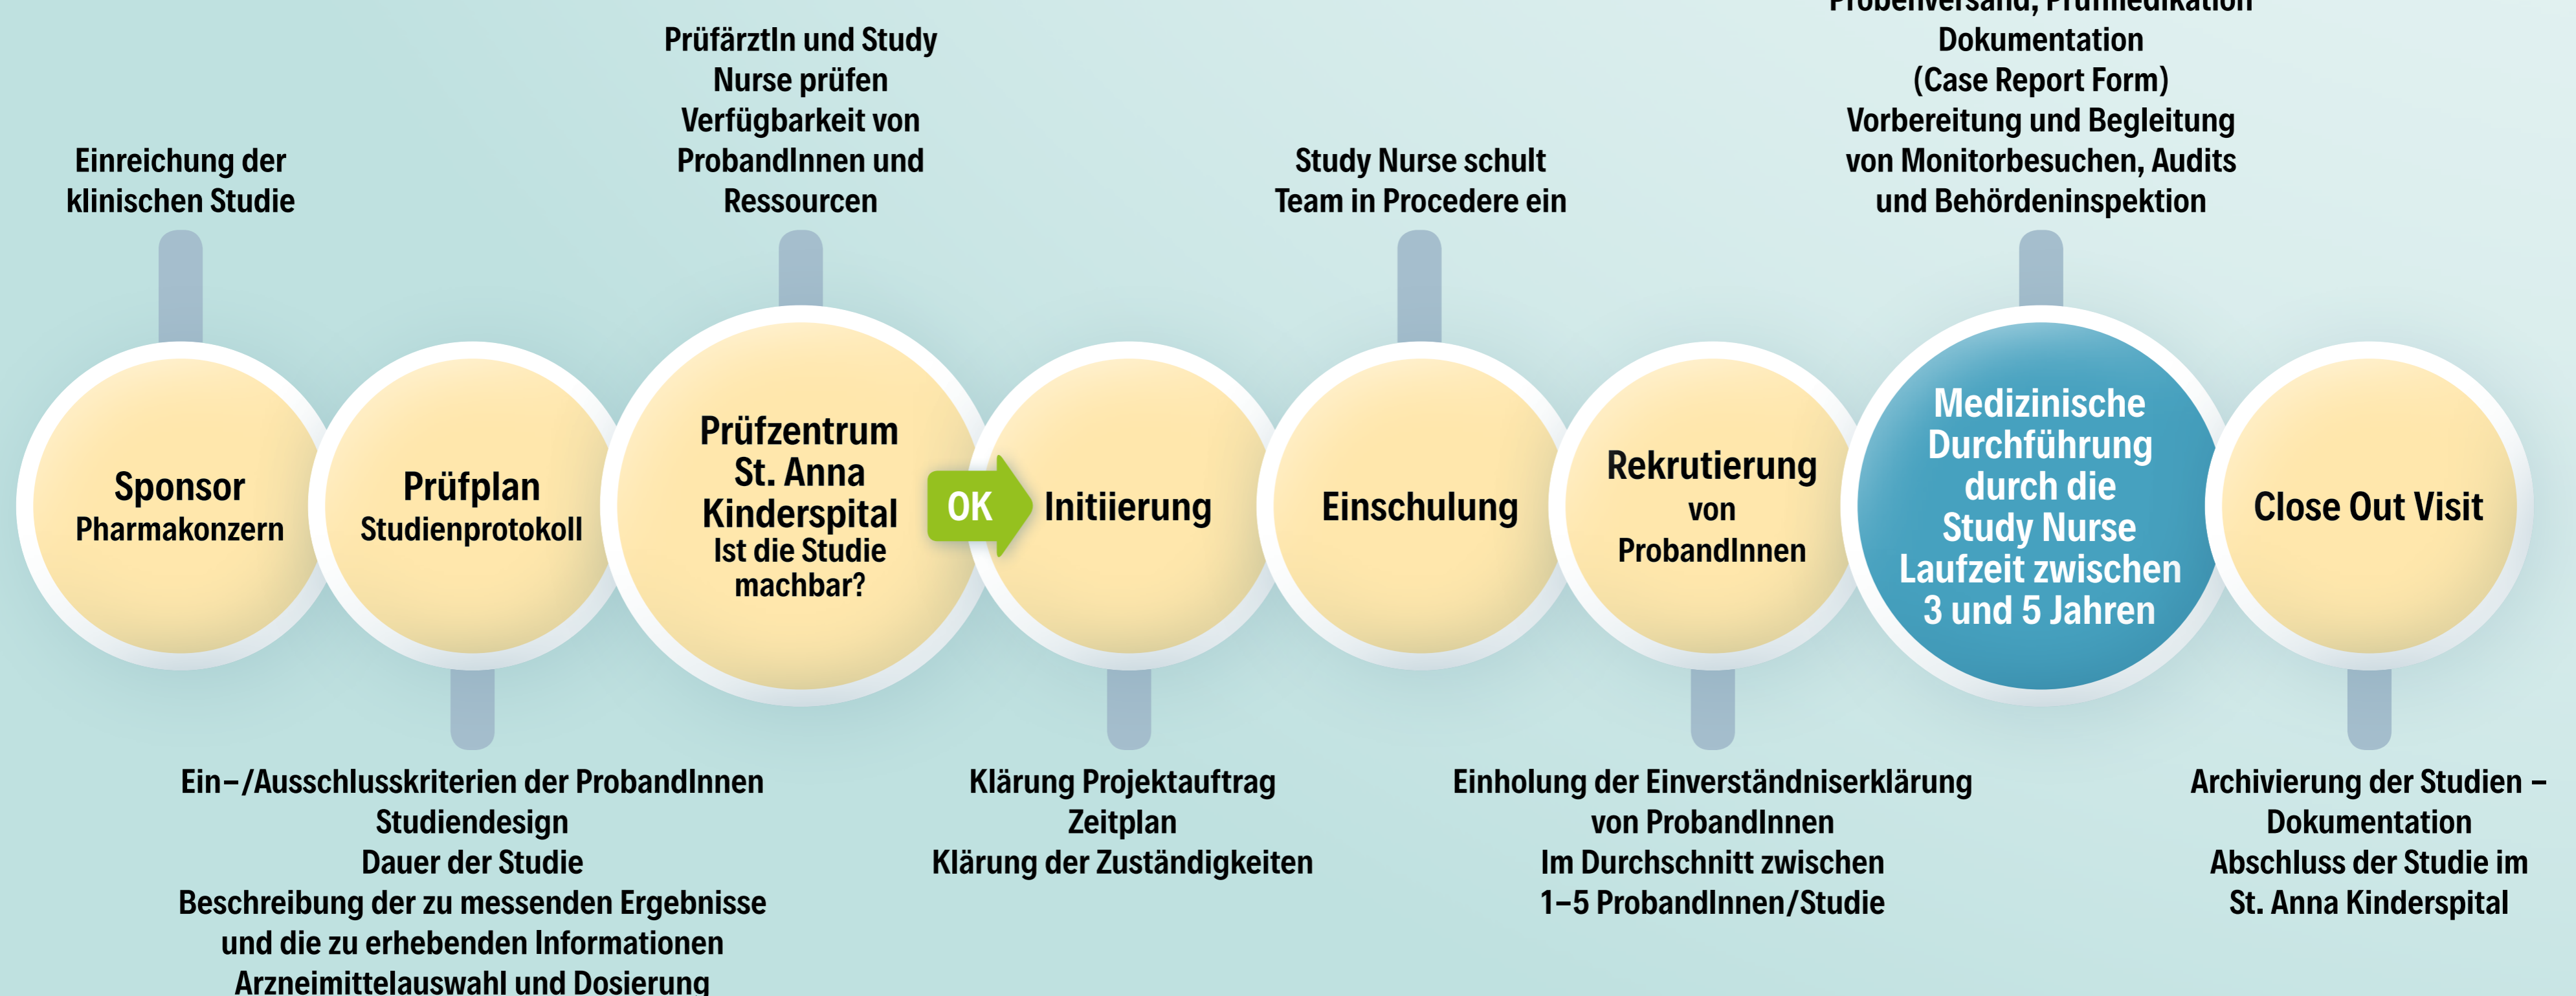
Einreichung der klinischen Studie

Sponsor
Pharmakonzern

Prüfplan
Studienprotokoll

Ein-/Ausschlusskriterien der ProbandInnen
Studiendesign
Dauer der Studie
Beschreibung der zu messenden Ergebnisse und die zu erhebenden Informationen
Arzneimittelauswahl und Dosierung

PrüfärztIn und Study Nurse prüfen Verfügbarkeit von ProbandInnen und Ressourcen

Prüfzentrum
St. Anna Kinderspital
Ist die Studie machbar?

OK

Initiierung

Klärung Projektauftrag
Zeitplan
Klärung der Zuständigkeiten

Study Nurse schult Team in Procedere ein

Einschulung

Rekrutierung
von
ProbandInnen

Einholung der Einverständniserklärung von ProbandInnen
Im Durchschnitt zwischen 1–5 ProbandInnen/Studie

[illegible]
Dokumentation
(Case Report Form)
Vorbereitung und Begleitung von Monitorbesuchen, Audits und Behördeninspektion

Medizinische Durchführung durch die Study Nurse
Laufzeit zwischen 3 und 5 Jahren

Close Out Visit

Archivierung der Studien – Dokumentation
Abschluss der Studie im St. Anna Kinderspital